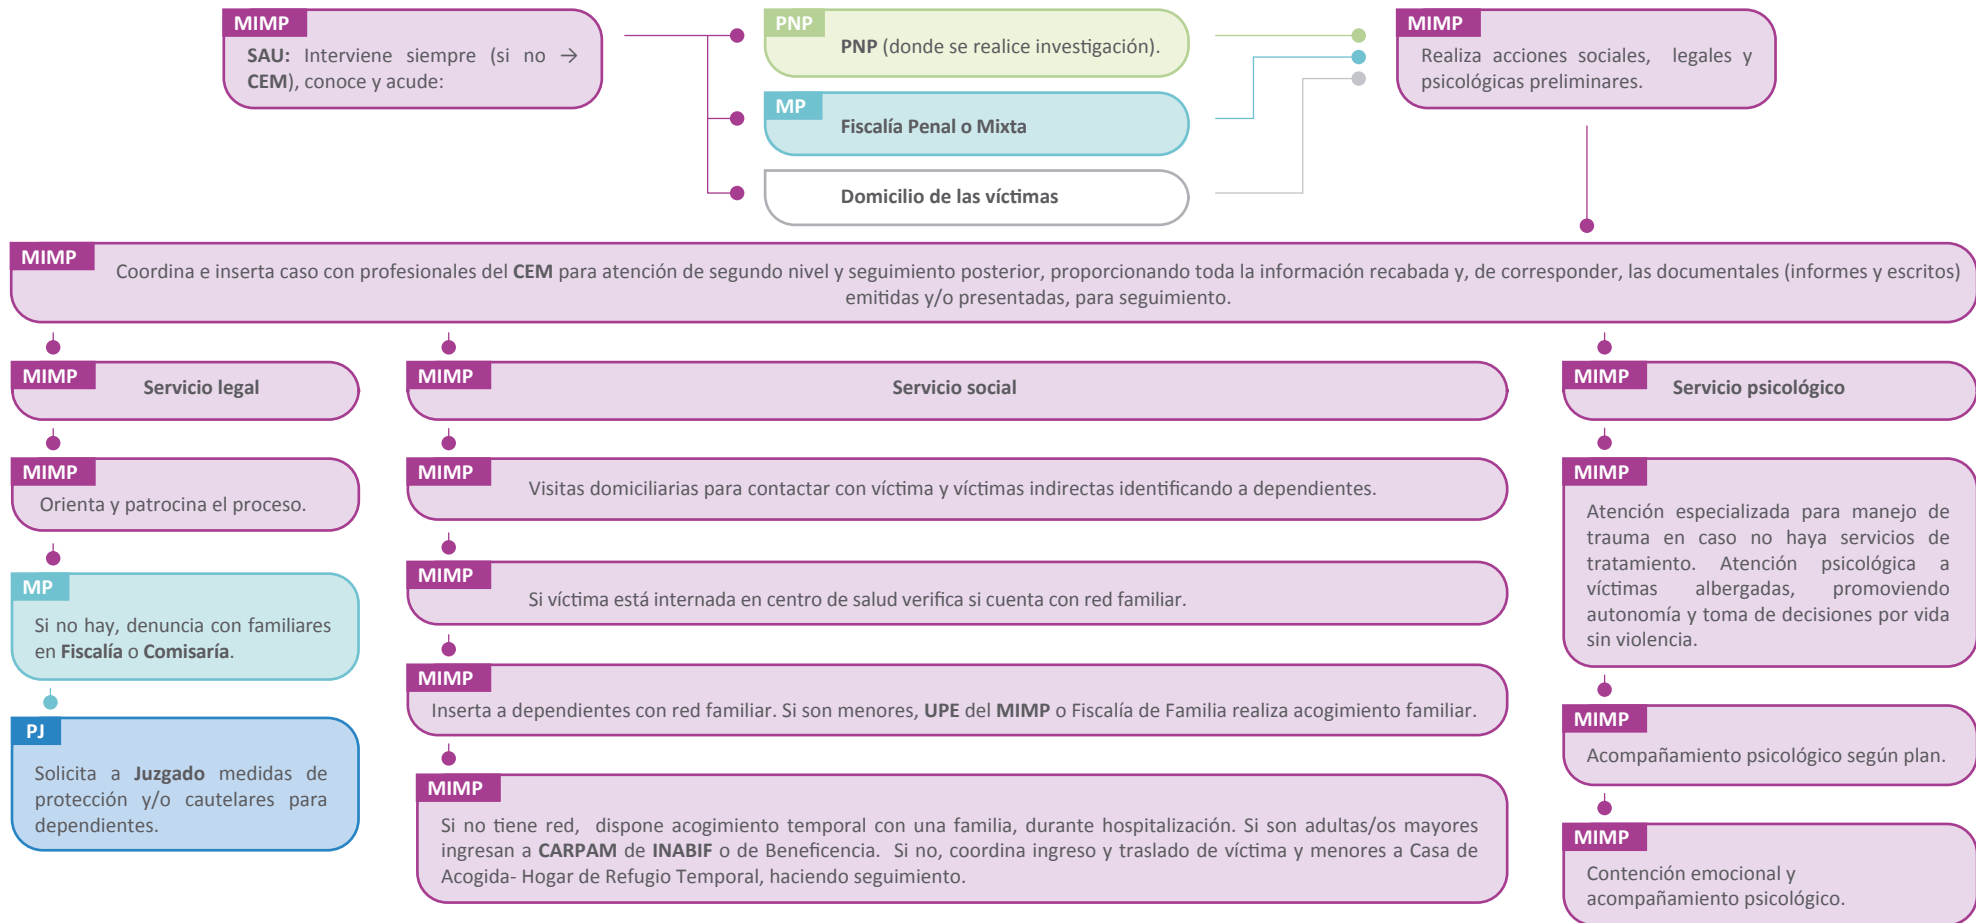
MIMP
SAU: Interviene siempre (si no → CEM), conoce y acude:

PNP
PNP (donde se realice investigación).

MP
Fiscalía Penal o Mixta

Domicilio de las víctimas

MIMP
Realiza acciones sociales, legales y psicológicas preliminares.

MIMP
Coordina e inserta caso con profesionales del CEM para atención de segundo nivel y seguimiento posterior, proporcionando toda la información recabada y, de corresponder, las documentales (informes y escritos) emitidas y/o presentadas, para seguimiento.

MIMP
Servicio legal

MIMP
Orienta y patrocina el proceso.

MP
Si no hay, denuncia con familiares en Fiscalía o Comisaría.

PJ
Solicita a Juzgado medidas de protección y/o cautelares para dependientes.

MIMP
Servicio social

MIMP
Visitas domiciliarias para contactar con víctima y víctimas indirectas identificando a dependientes.

MIMP
Si víctima está internada en centro de salud verifica si cuenta con red familiar.

MIMP
Inserta a dependientes con red familiar. Si son menores, UPE del MIMP o Fiscalía de Familia realiza acogimiento familiar.

MIMP
Si no tiene red, dispone acogimiento temporal con una familia, durante hospitalización. Si son adultas/os mayores ingresan a CARPAM de INABIF o de Beneficencia. Si no, coordina ingreso y traslado de víctima y menores a Casa de Acogida- Hogar de Refugio Temporal, haciendo seguimiento.

MIMP
Servicio psicológico

MIMP
Atención especializada para manejo de trauma en caso no haya servicios de tratamiento. Atención psicológica a víctimas albergadas, promoviendo autonomía y toma de decisiones por vida sin violencia.

MIMP
Acompañamiento psicológico según plan.

MIMP
Contención emocional y acompañamiento psicológico.